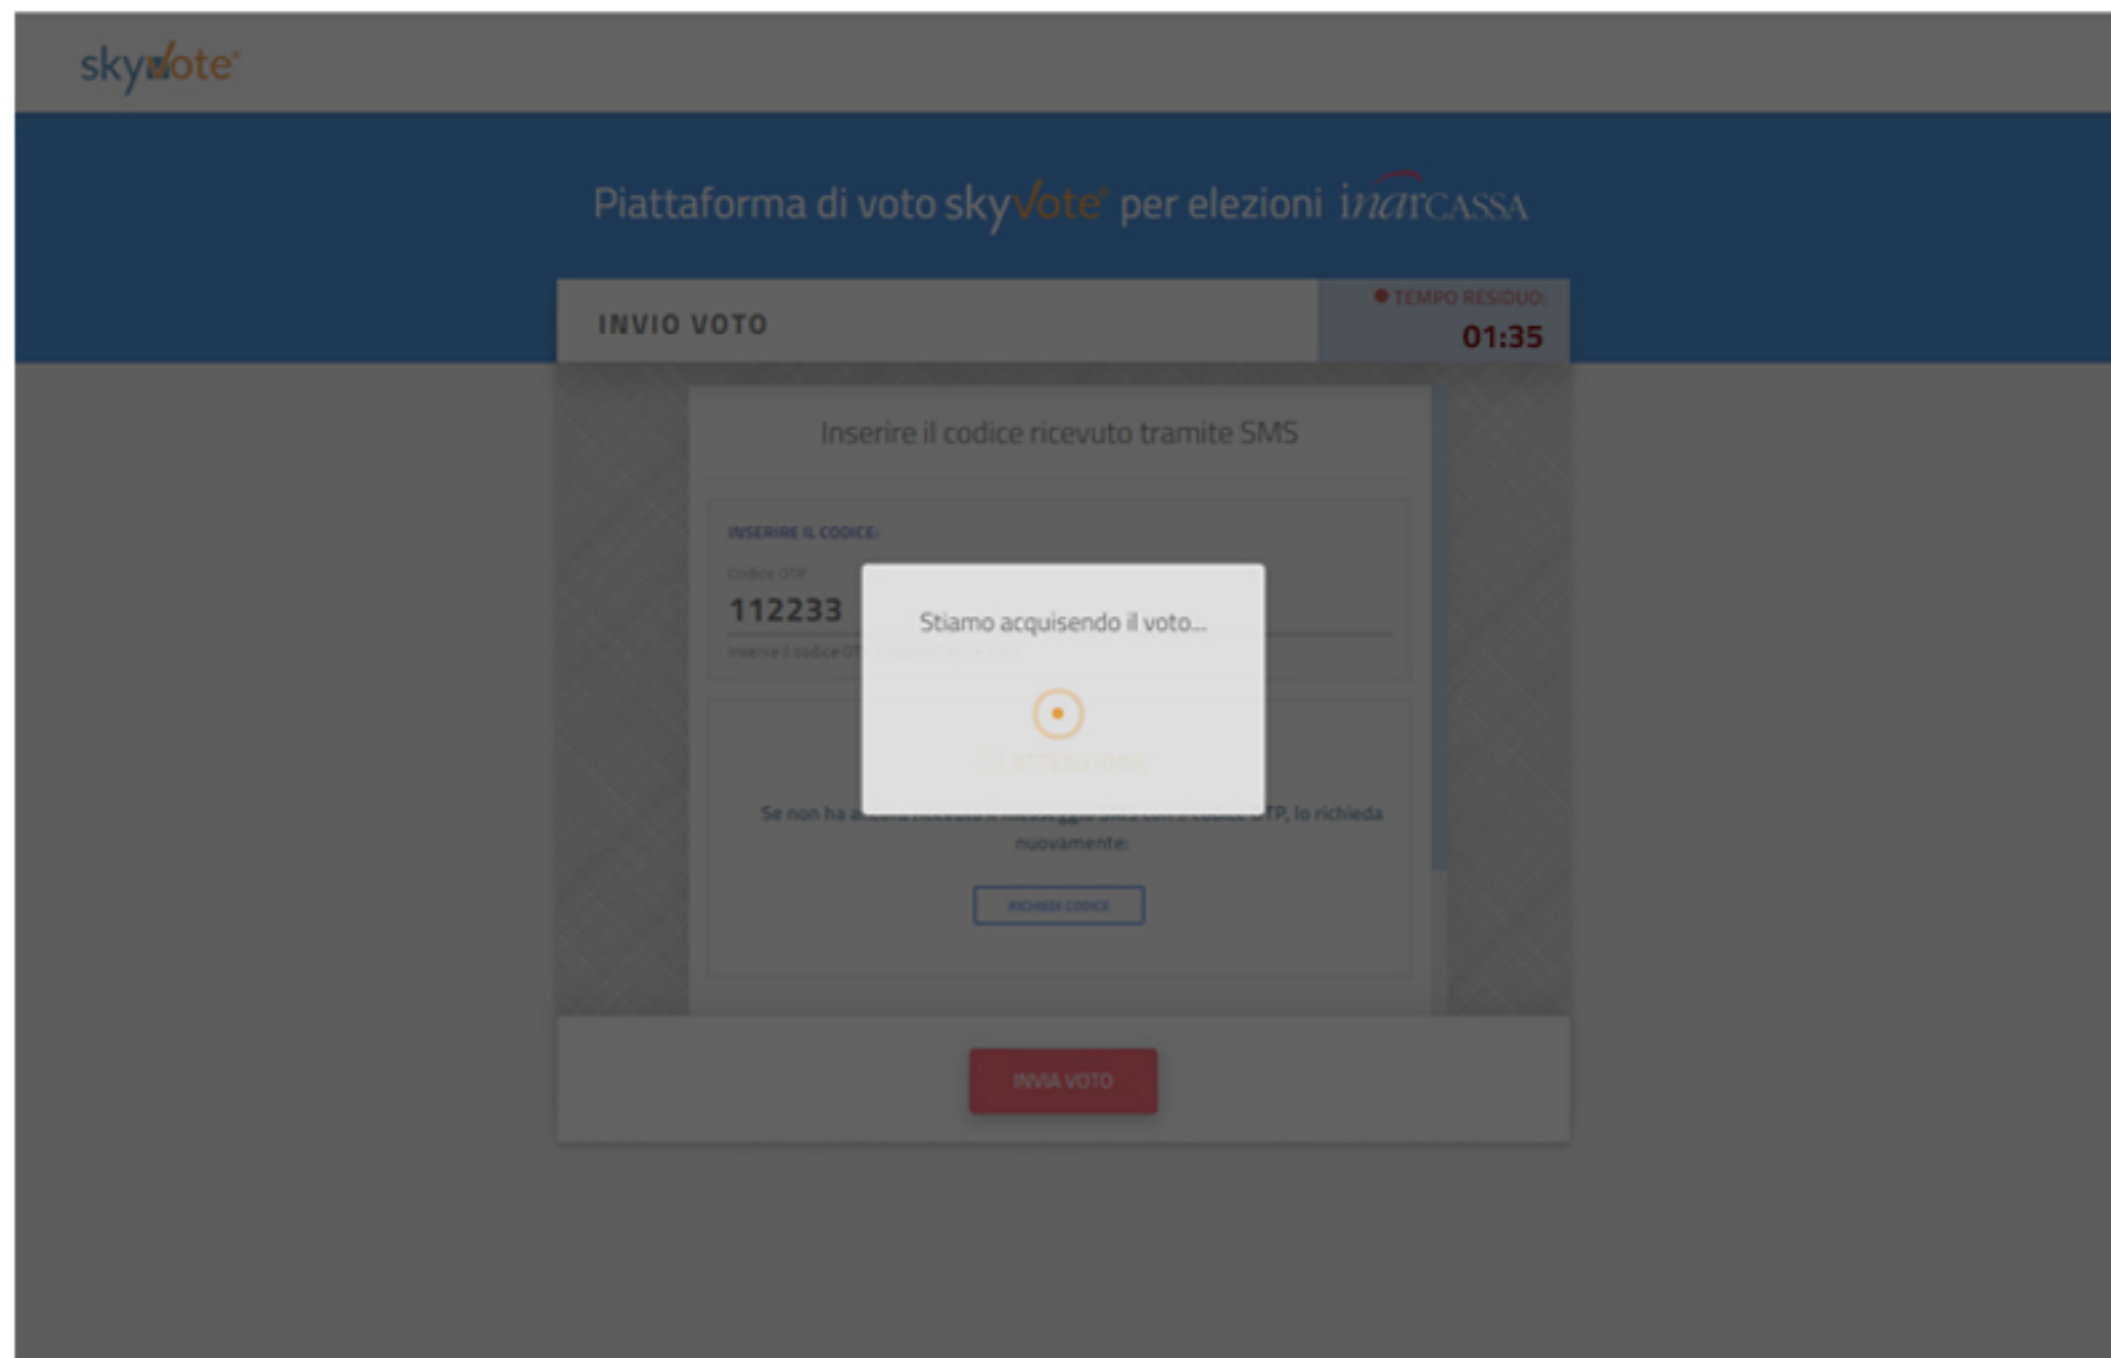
skyvote

Piattaforma di voto skyvote per elezioni inarCASSA

INVIO VOTO

TEMPO RESIDUO:
01:35

Inserire il codice ricevuto tramite SMS

INSERIRE IL CODICE:

Codice OTP

112233

Inserire il codice OT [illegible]

Stiamo acquisendo il voto...

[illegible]

Se non ha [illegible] OTP, lo richieda nuovamente:

RICHIEDI CODICE

INVIA VOTO